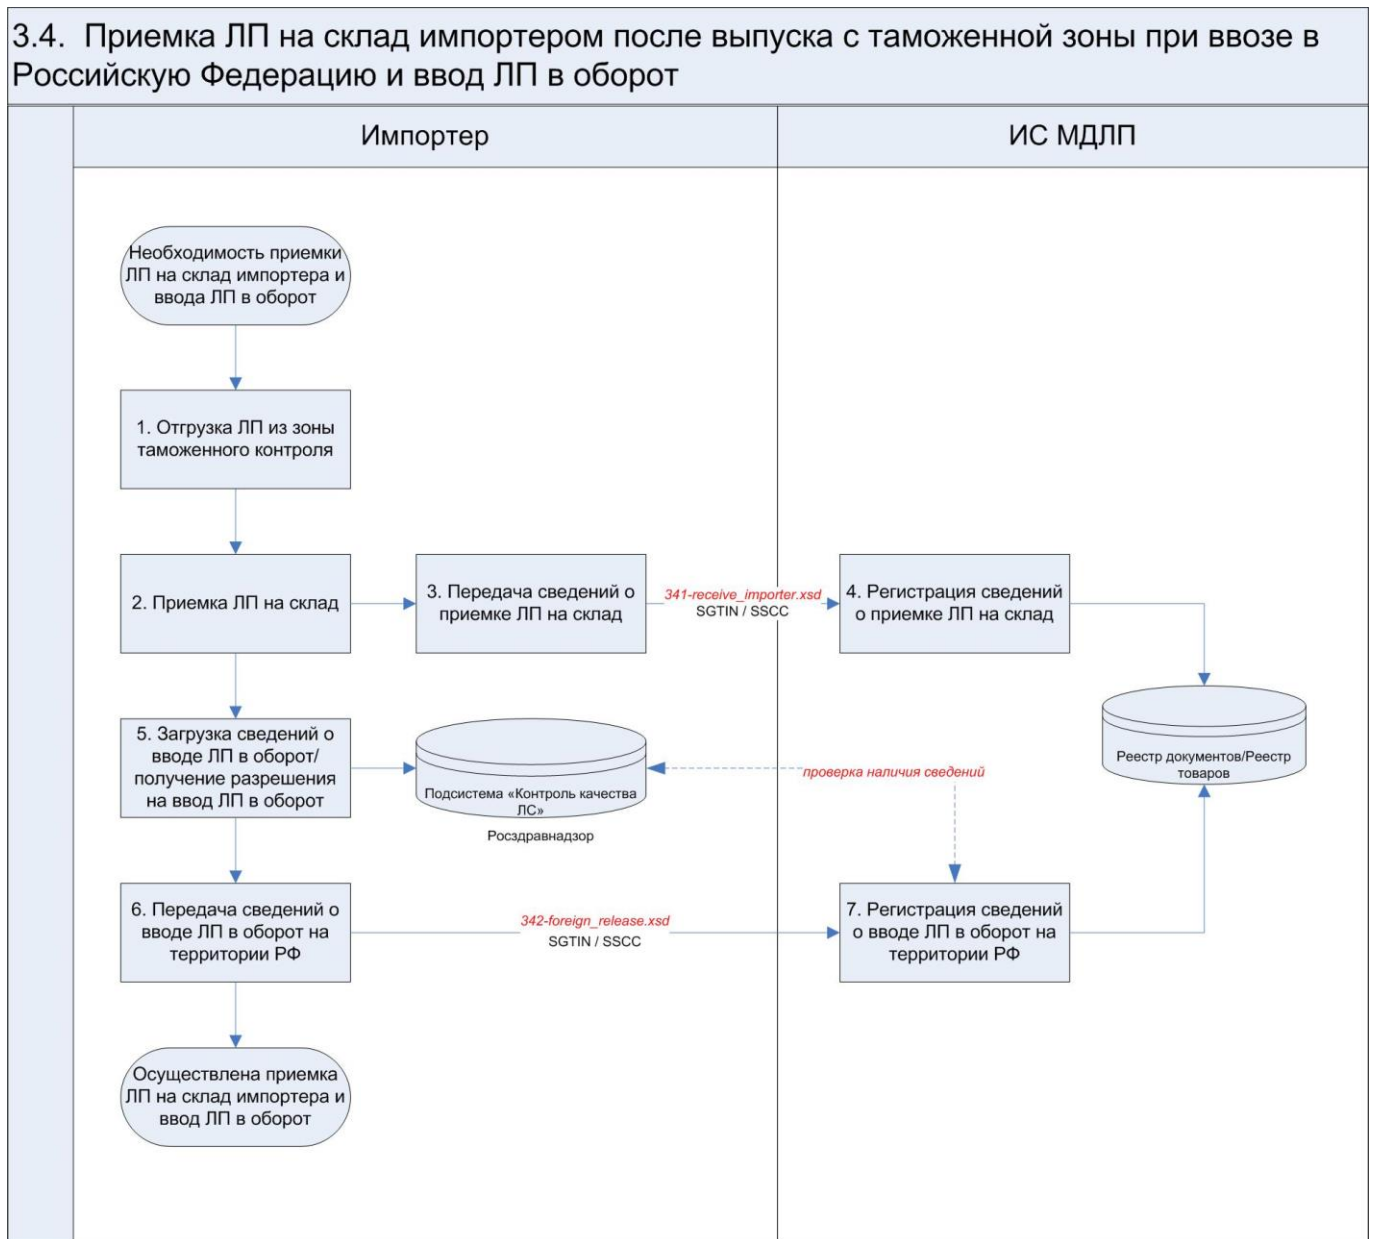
3.4. Приемка ЛП на склад импортером после выпуска с таможенной зоны при ввозе в Российскую Федерацию и ввод ЛП в оборот

Импортер

ИС МДЛП

Необходимость приемки ЛП на склад импортера и ввода ЛП в оборот

1. Отгрузка ЛП из зоны таможенного контроля

2. Приемка ЛП на склад

3. Передача сведений о приемке ЛП на склад

341-receive_importer.xsd
SGTIN / SSCC

4. Регистрация сведений о приемке ЛП на склад

Реестр документов/Реестр товаров

5. Загрузка сведений о вводе ЛП в оборот/ получение разрешения на ввод ЛП в оборот

Подсистема «Контроль качества ЛС»

Росздравнадзор

проверка наличия сведений

6. Передача сведений о вводе ЛП в оборот на территории РФ

342-foreign_release.xsd
SGTIN / SSCC

7. Регистрация сведений о вводе ЛП в оборот на территории РФ

Осуществлена приемка ЛП на склад импортера и ввод ЛП в оборот